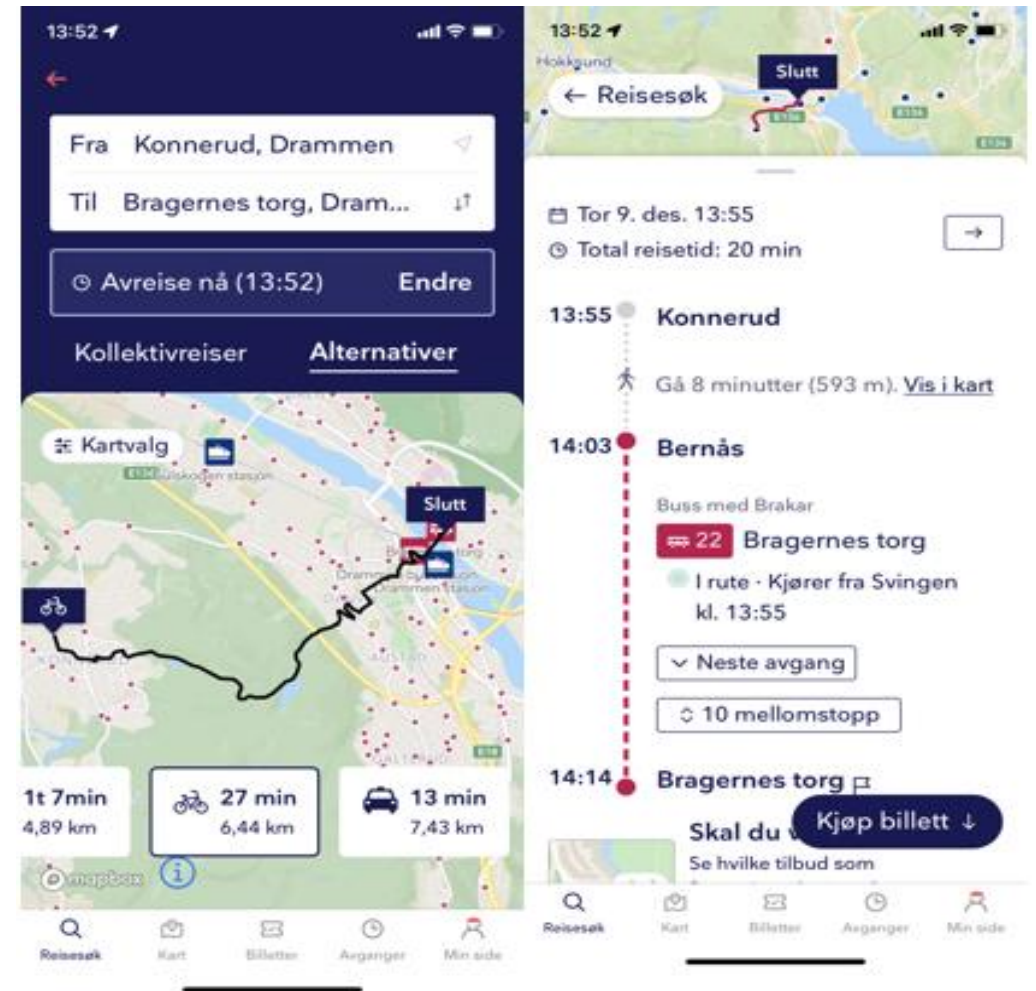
13:52

Fra Konnerud, Drammen

Til Bragernes torg, Dram...

Avreise nå (13:52) Endre

Kollektivreiser Alternativer

Kartvalg

E134 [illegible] stasjon

Slutt

Drammen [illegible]

Drammen stasjon

1t 7min
4,89 km

27 min
6,44 km

13 min
7,43 km

mapbox

Reisesøk Kart Billetter Avganger Min side

13:52

Hokksund

Reisesøk

Slutt

E134

Tor 9. des. 13:55
Total reisetid: 20 min

13:55 Konnerud

Gå 8 minutter (593 m). Vis i kart

14:03 Bernås

Buss med Brakar

22 Bragernes torg

I rute · Kjører fra Svingen kl. 13:55

Neste avgang

10 mellomstopp

14:14 Bragernes torg

Skal du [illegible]

Kjøp billett

Se hvilke tilbud som

Reisesøk Kart Billetter Avganger Min side